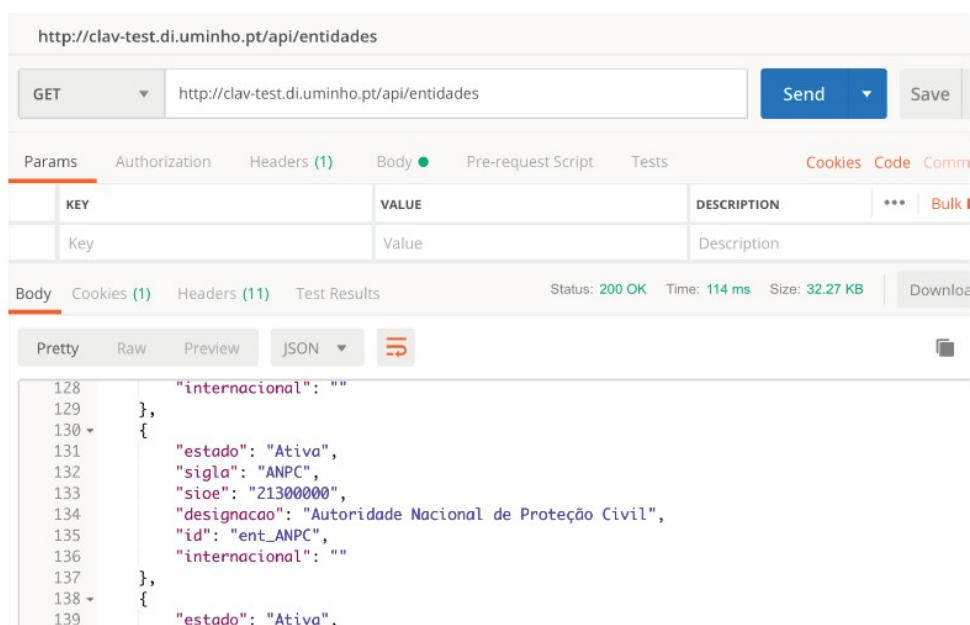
http://clav-test.di.uminho.pt/api/entidades

GET http://clav-test.di.uminho.pt/api/entidades Send Save

Params Authorization Headers (1) Body Pre-request Script Tests Cookies Code Comm

| KEY | VALUE | DESCRIPTION | ••• Bulk |
|---|---|---|---|
| Key | Value | Description | |

Body Cookies (1) Headers (11) Test Results Status: 200 OK Time: 114 ms Size: 32.27 KB Downloa

Pretty Raw Preview JSON

128 "internacional": ""
129 },
130 {
131 "estado": "Ativa",
132 "sigla": "ANPC",
133 "sioe": "21300000",
134 "designacao": "Autoridade Nacional de Proteção Civil",
135 "id": "ent_ANPC",
136 "internacional": ""
137 },
138 {
139 "estado": "Ativa",